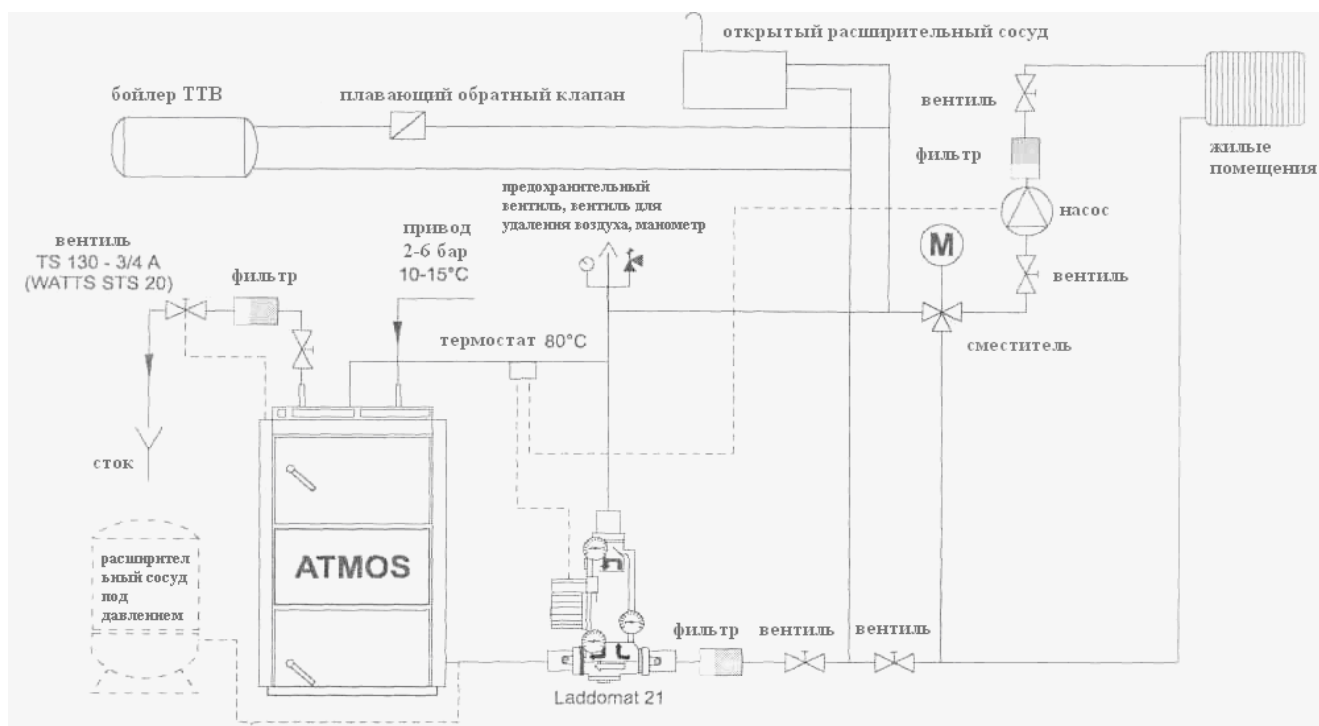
открытый расширительный сосуд

бойлер ТТВ

плавающий обратный клапан

вентиль

фильтр

жилые помещения

предохранительный вентиль, вентиль для удаления воздуха, манометр

насос

M

вентиль
TS 130 - 3/4 A
(WATTS STS 20)

привод
2-6 бар
10-15°C

фильтр

вентиль

смеситель

термостат 80°C

сток

ATMOS

расширительный сосуд под давлением

фильтр

вентиль

вентиль

Laddomat 21